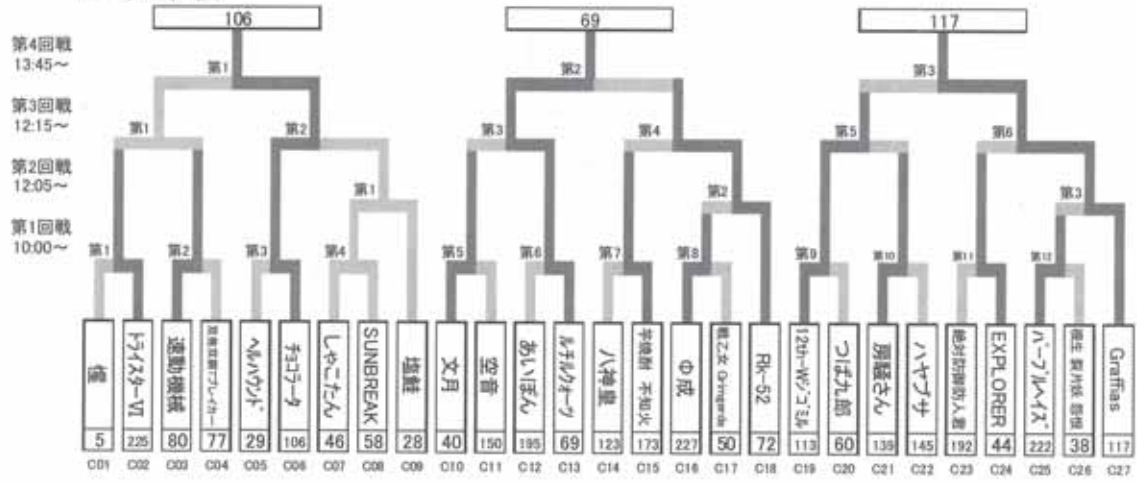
106

69

117

第4回戦 13:45～

第3回戦 12:15～

第2回戦 12:05～

第1回戦 10:00～

第1

第2

第3

第1

第2

第3

第4

第5

第6

第1

第2

第3

第1

第2

第3

第4

第5

第6

第7

第8

第9

第10

第11

第12

| 俺 | トライスターVI | 速動機械 | 阿波踊りブレイカー | ヘルハウンド | チョコデータ | しやこたん | SUNBREAK | 塩鮭 | 文月 | 空音 | あいぼん | ルチルクォーツ | ハ神皇 | 宇検村 不知火 | 中成 | 燃之末 Oringarde | Rk-52 | 12th-Wゴーゴミル | つばた組 | 屍騒さん | ハヤブサ | 絶対防御防人夏 | EXPLORER | パープルヘイズ | 吉主 鼓大鼓 宗翔 | Graffias |
|---|---|---|---|---|---|---|---|---|---|---|---|---|---|---|---|---|---|---|---|---|---|---|---|---|---|---|
| 5 | 225 | 80 | 77 | 29 | 106 | 46 | 58 | 28 | 40 | 150 | 195 | 69 | 123 | 173 | 227 | 50 | 72 | 113 | 60 | 139 | 145 | 192 | 44 | 222 | 38 | 117 |
| C01 | C02 | C03 | C04 | C05 | C06 | C07 | C08 | C09 | C10 | C11 | C12 | C13 | C14 | C15 | C16 | C17 | C18 | C19 | C20 | C21 | C22 | C23 | C24 | C25 | C26 | C27 |